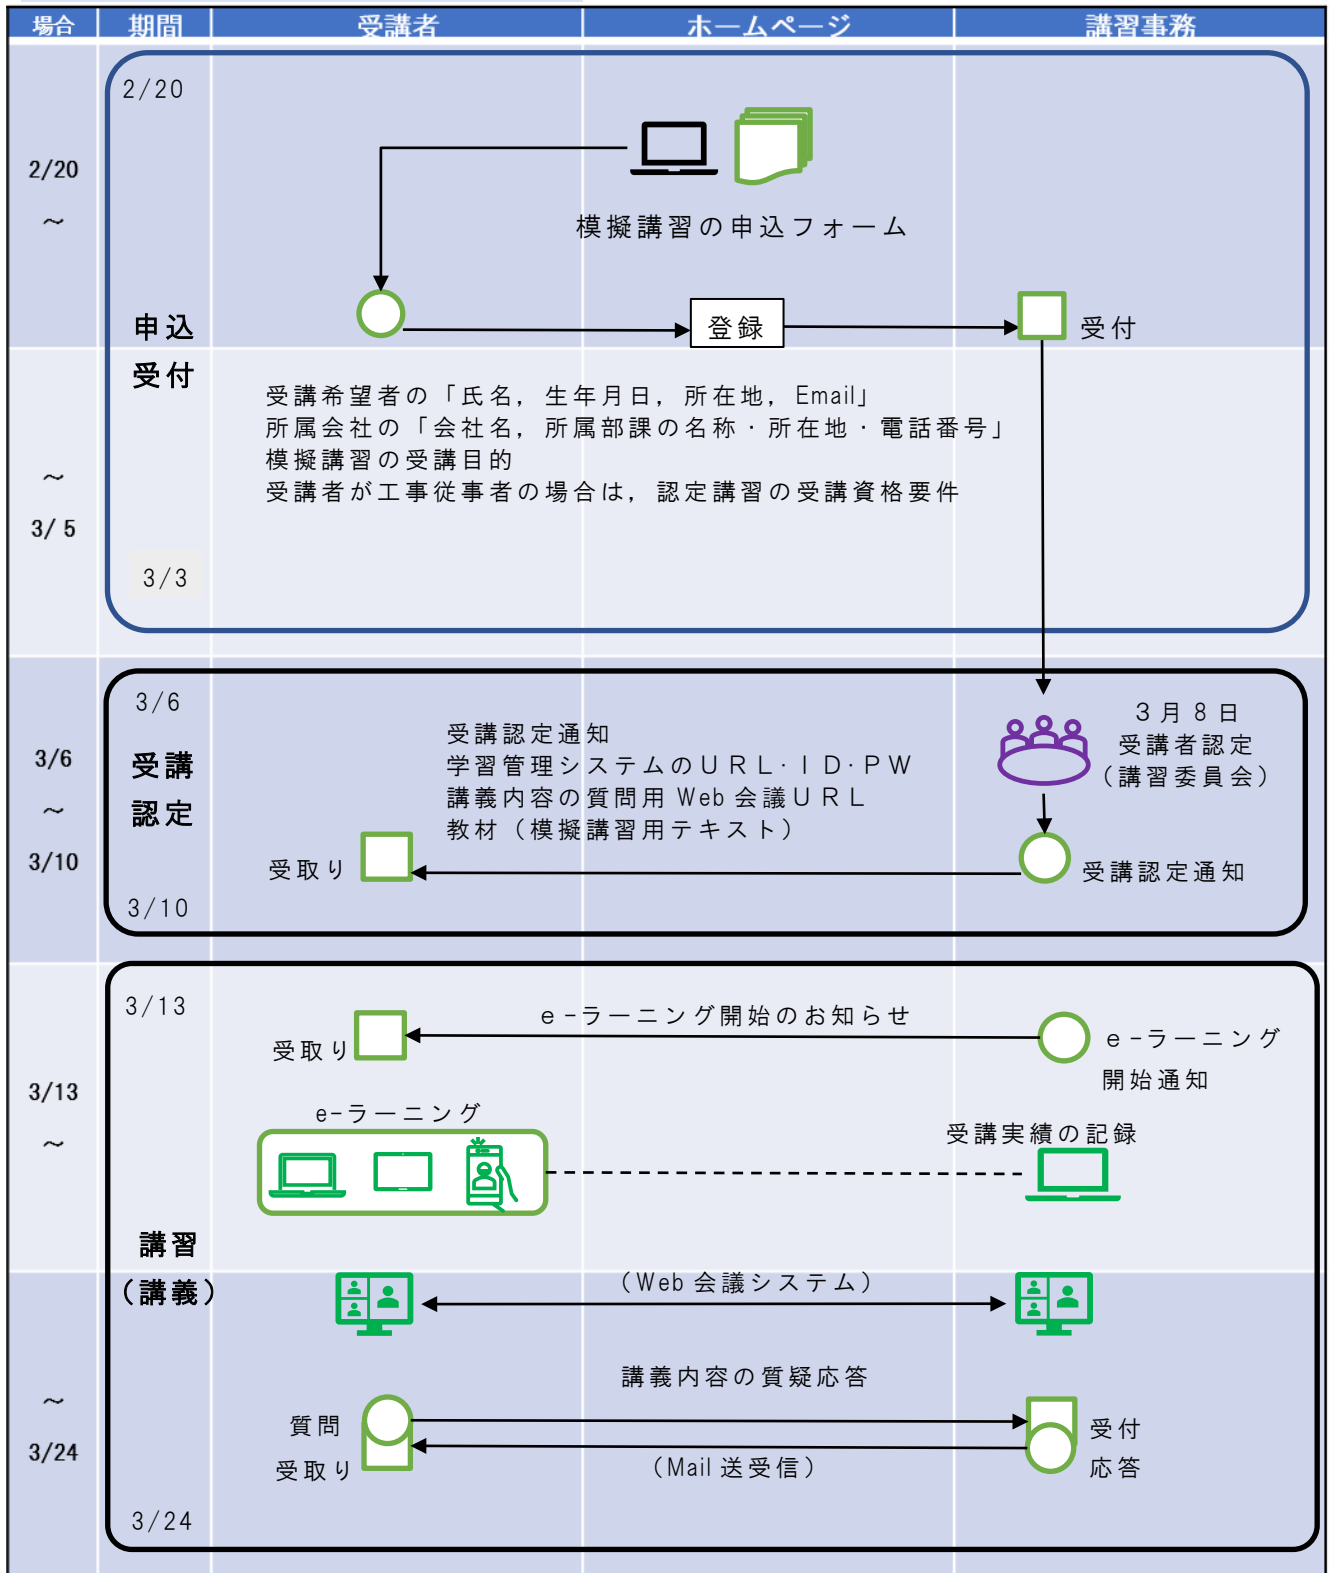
| 場合 | 期間 | 受講者 | ホームページ | 講習事務 |
|---|---|---|---|---|

2/20
～
～
3/ 5

2/20

模擬講習の申込フォーム

申込
受付

登録

受付

受講希望者の「氏名, 生年月日, 所在地, Email」
所属会社の「会社名, 所属部課の名称・所在地・電話番号」
模擬講習の受講目的
受講者が工事従事者の場合は, 認定講習の受講資格要件

3/3

3/6
～
3/10

3/6

受講
認定

受講認定通知
学習管理システムのＵＲＬ･ＩＤ･ＰＷ
講義内容の質問用 Web 会議ＵＲＬ
教材（模擬講習用テキスト）

３月８日
受講者認定
（講習委員会）

受取り

受講認定通知

3/10

3/13
～
～
3/24

3/13

受取り

e-ラーニング開始のお知らせ

e-ラーニング
開始通知

e-ラーニング

受講実績の記録

講習
（講義）

（Web 会議システム）

講義内容の質疑応答

質問
受取り

受付
応答

（Mail 送受信）

3/24